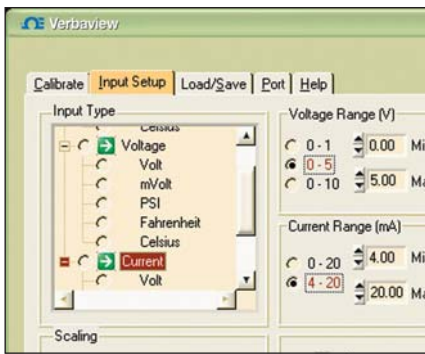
Verbaview

Calibrate | Input Setup | Load/Save | Port | Help

Input Type

Celsius
Voltage
Volt
mVolt
PSI
Fahrenheit
Celsius
Current
Volt

Scaling

Voltage Range (V)
0 - 1
0 - 5
0 - 10
0.00 Mi
5.00 Ma

Current Range (mA)
0 - 20
4 - 20
4.00 Mi
20.00 Ma